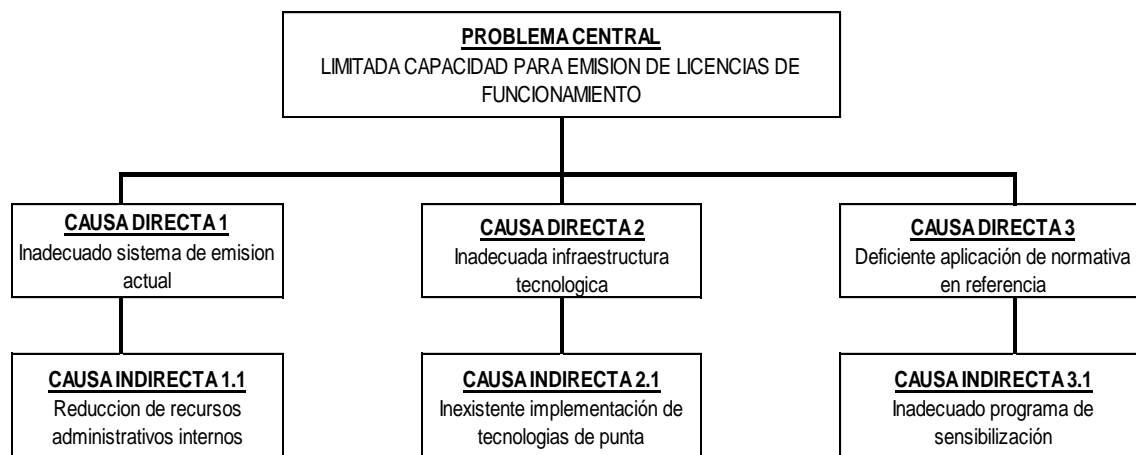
PROBLEMA CENTRAL
LIMITADA CAPACIDAD PARA EMISION DE LICENCIAS DE FUNCIONAMIENTO

CAUSA DIRECTA 1
Inadecuado sistema de emision actual

CAUSA DIRECTA 2
Inadecuada infraestructura tecnologica

CAUSA DIRECTA 3
Deficiente aplicación de normativa en referencia

CAUSA INDIRECTA 1.1
Reduccion de recursos administrativos internos

CAUSA INDIRECTA 2.1
Inexistente implementación de tecnologias de punta

CAUSA INDIRECTA 3.1
Inadecuado programa de sensibilización